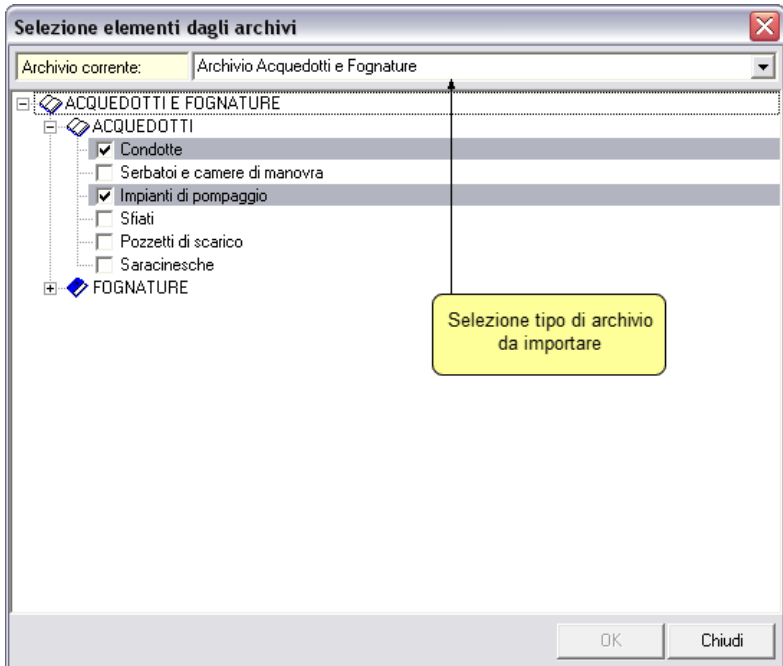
Selezione elementi dagli archivi

Archivio corrente: Archivio Acquedotti e Fognature

ACQUEDOTTI E FOGNATURE
ACQUEDOTTI
Condotte
Serbatoi e camere di manovra
Impianti di pompaggio
Sfiati
Pozzetti di scarico
Saracinesche
FOGNATURE

Selezione tipo di archivio da importare

OK
Chiudi